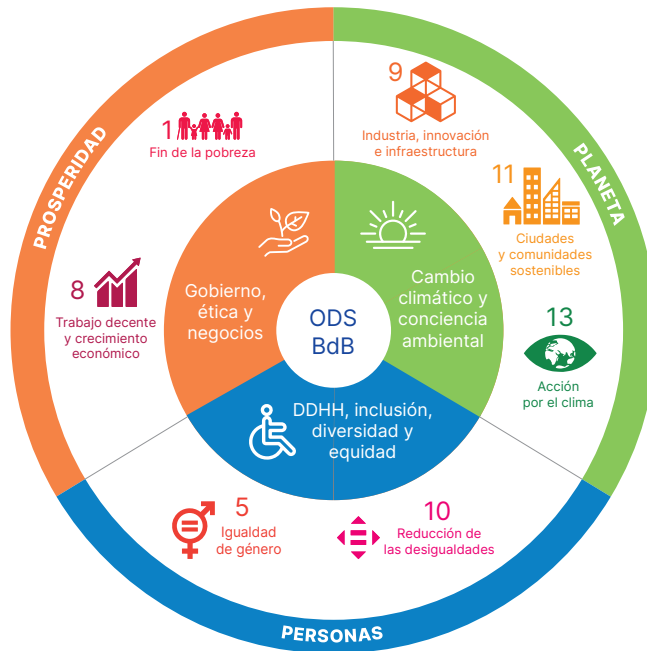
PROSPERIDAD

PLANETA

PERSONAS

1
Fin de la pobreza

9
Industria, innovación e infraestructura

11
Ciudades y comunidades sostenibles

13
Acción por el clima

8
Trabajo decente y crecimiento económico

5
Igualdad de género

10
Reducción de las desigualdades

Gobierno, ética y negocios

Cambio climático y conciencia ambiental

ODS BdB

DDHH, inclusión, diversidad y equidad